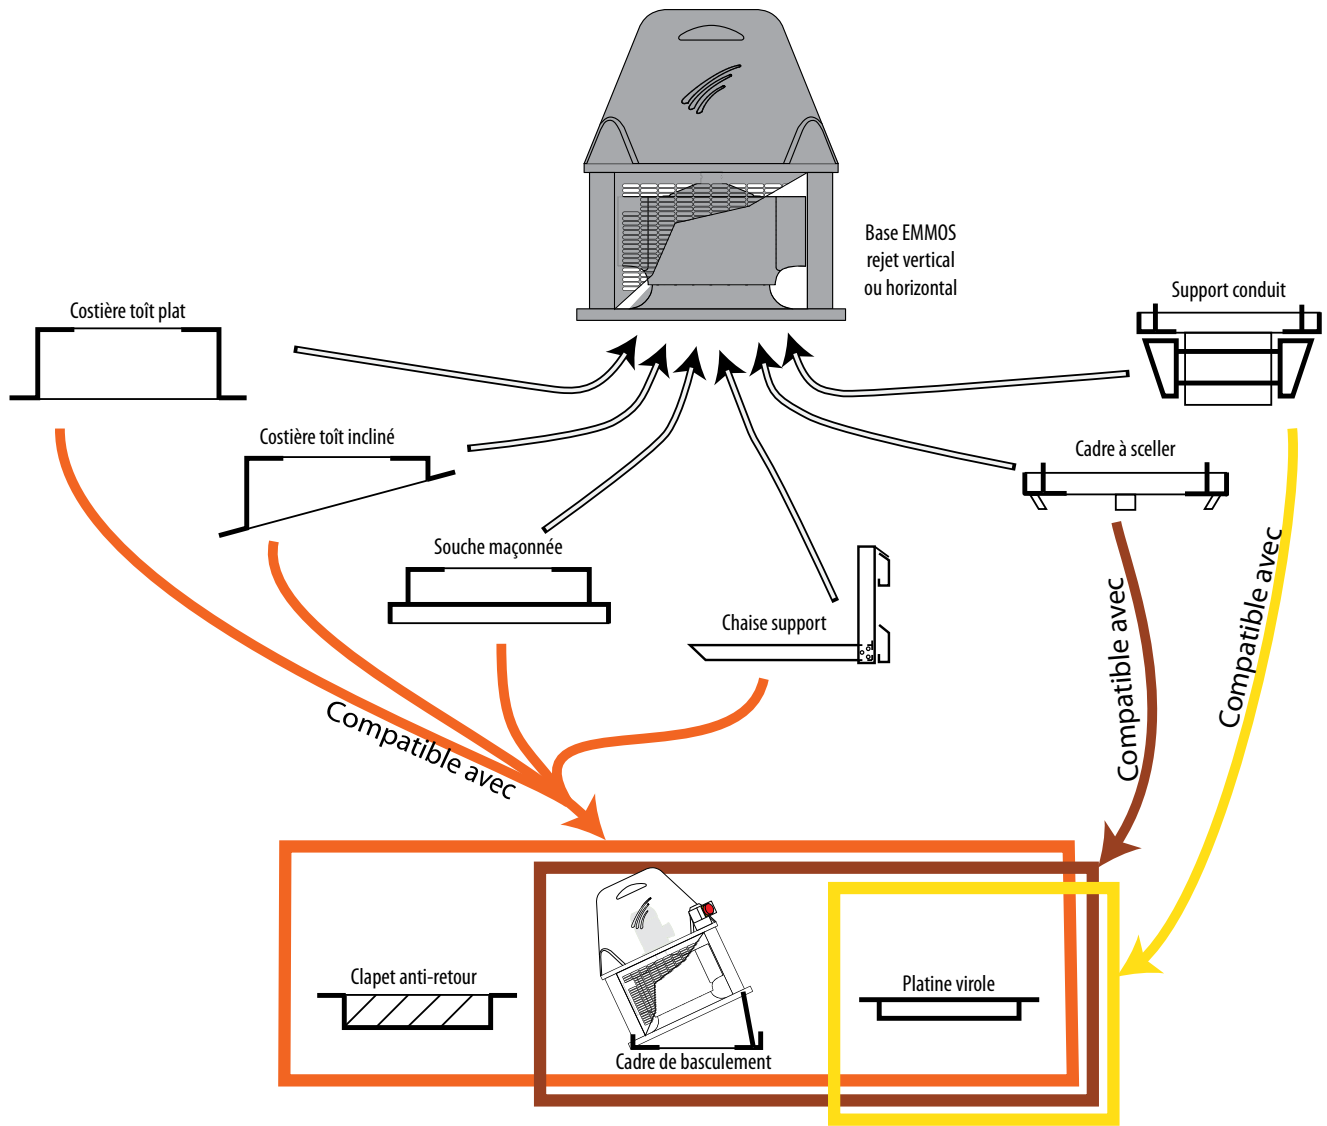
Base EMMOS
rejet vertical
ou horizontal

Costière toît plat

Support conduit

Costière toît incliné

Cadre à sceller

Souche maçonnée

Chaise support

Compatible avec

Compatible avec

Compatible avec

Clapet anti-retour

Cadre de basculement

Platine virole